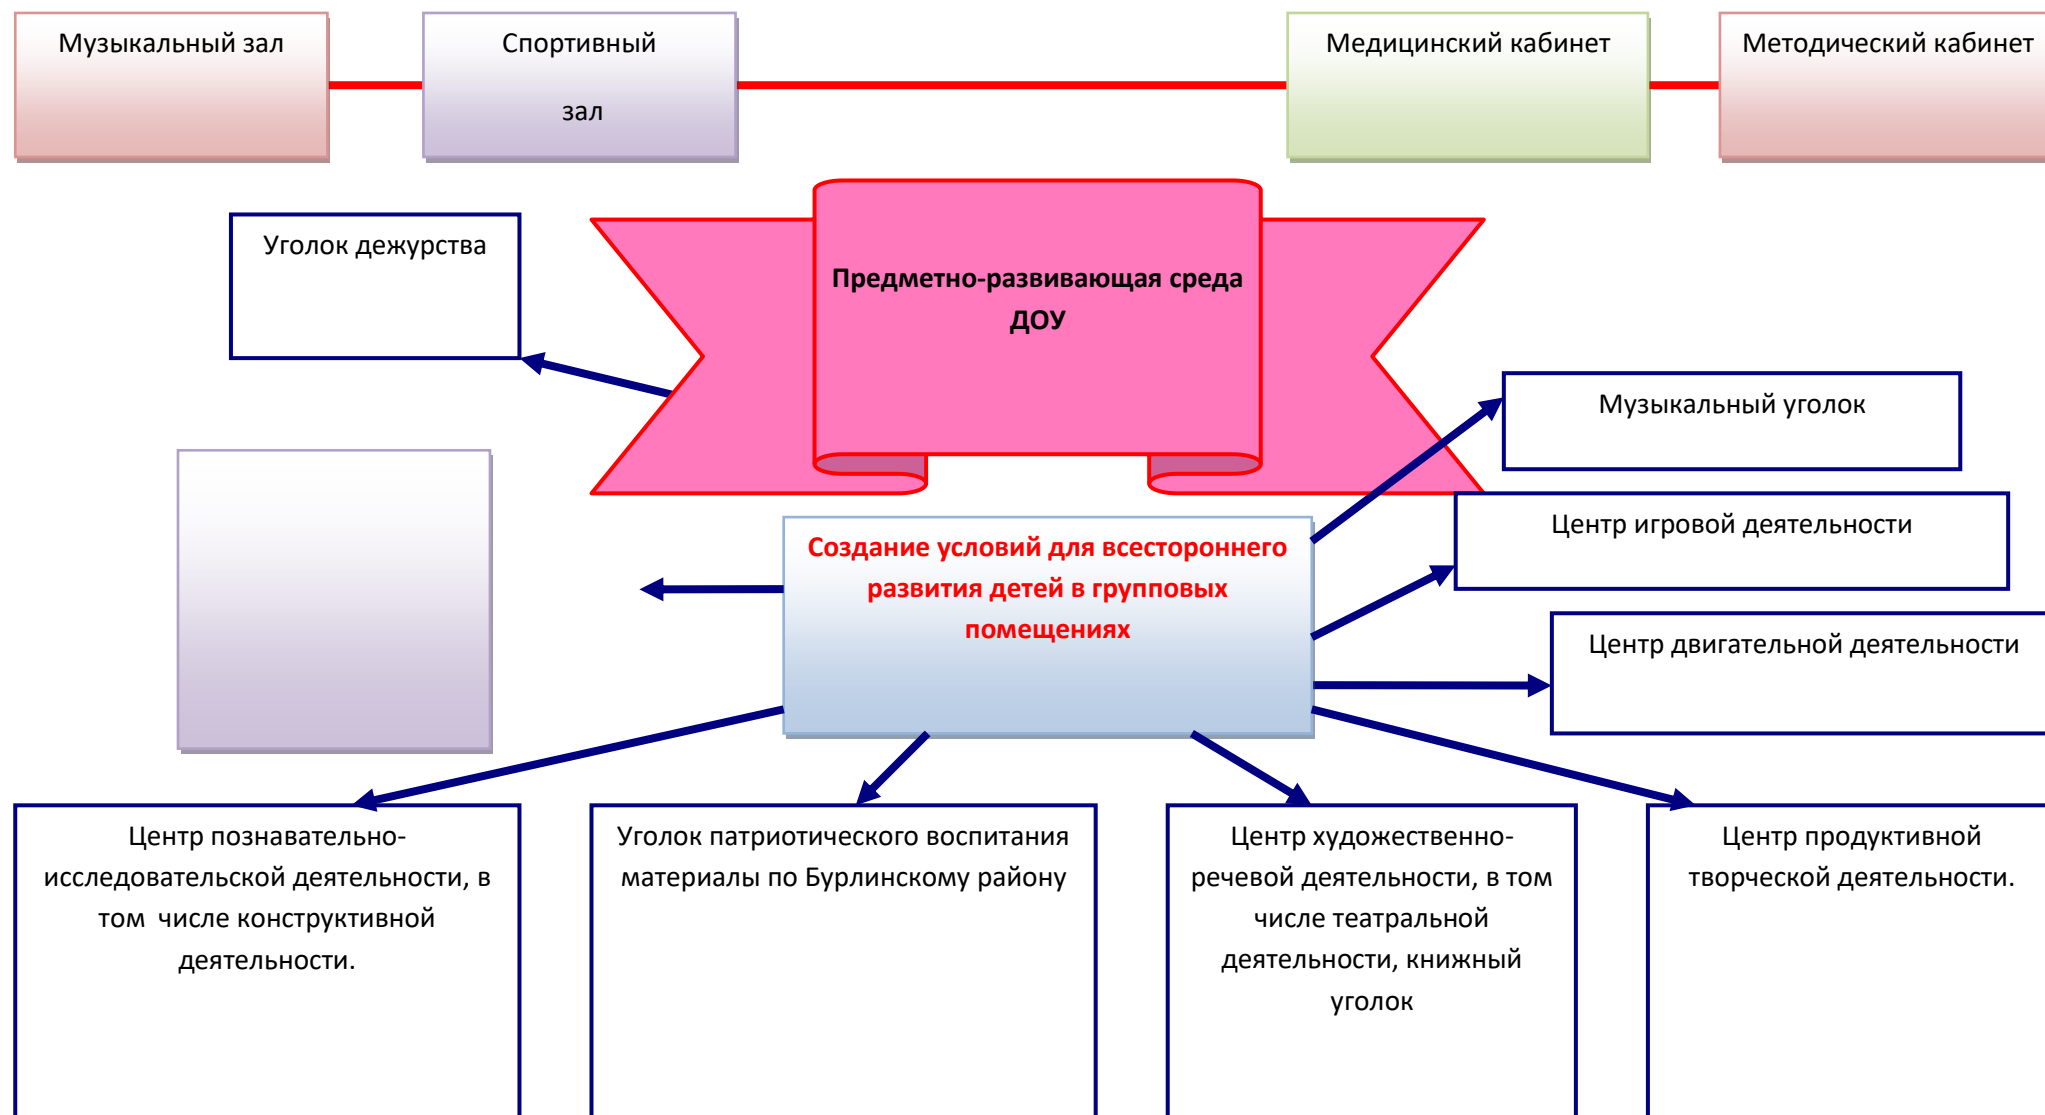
Музыкальный зал

Спортивный зал

Медицинский кабинет

Методический кабинет

Уголок дежурства

Предметно-развивающая среда ДОУ

Музыкальный уголок

Центр игровой деятельности

Создание условий для всестороннего развития детей в групповых помещениях

Центр двигательной деятельности

Центр познавательно-исследовательской деятельности, в том числе конструктивной деятельности.

Уголок патриотического воспитания материалы по Бурлинскому району

Центр художественно-речевой деятельности, в том числе театральной деятельности, книжный уголок

Центр продуктивной творческой деятельности.